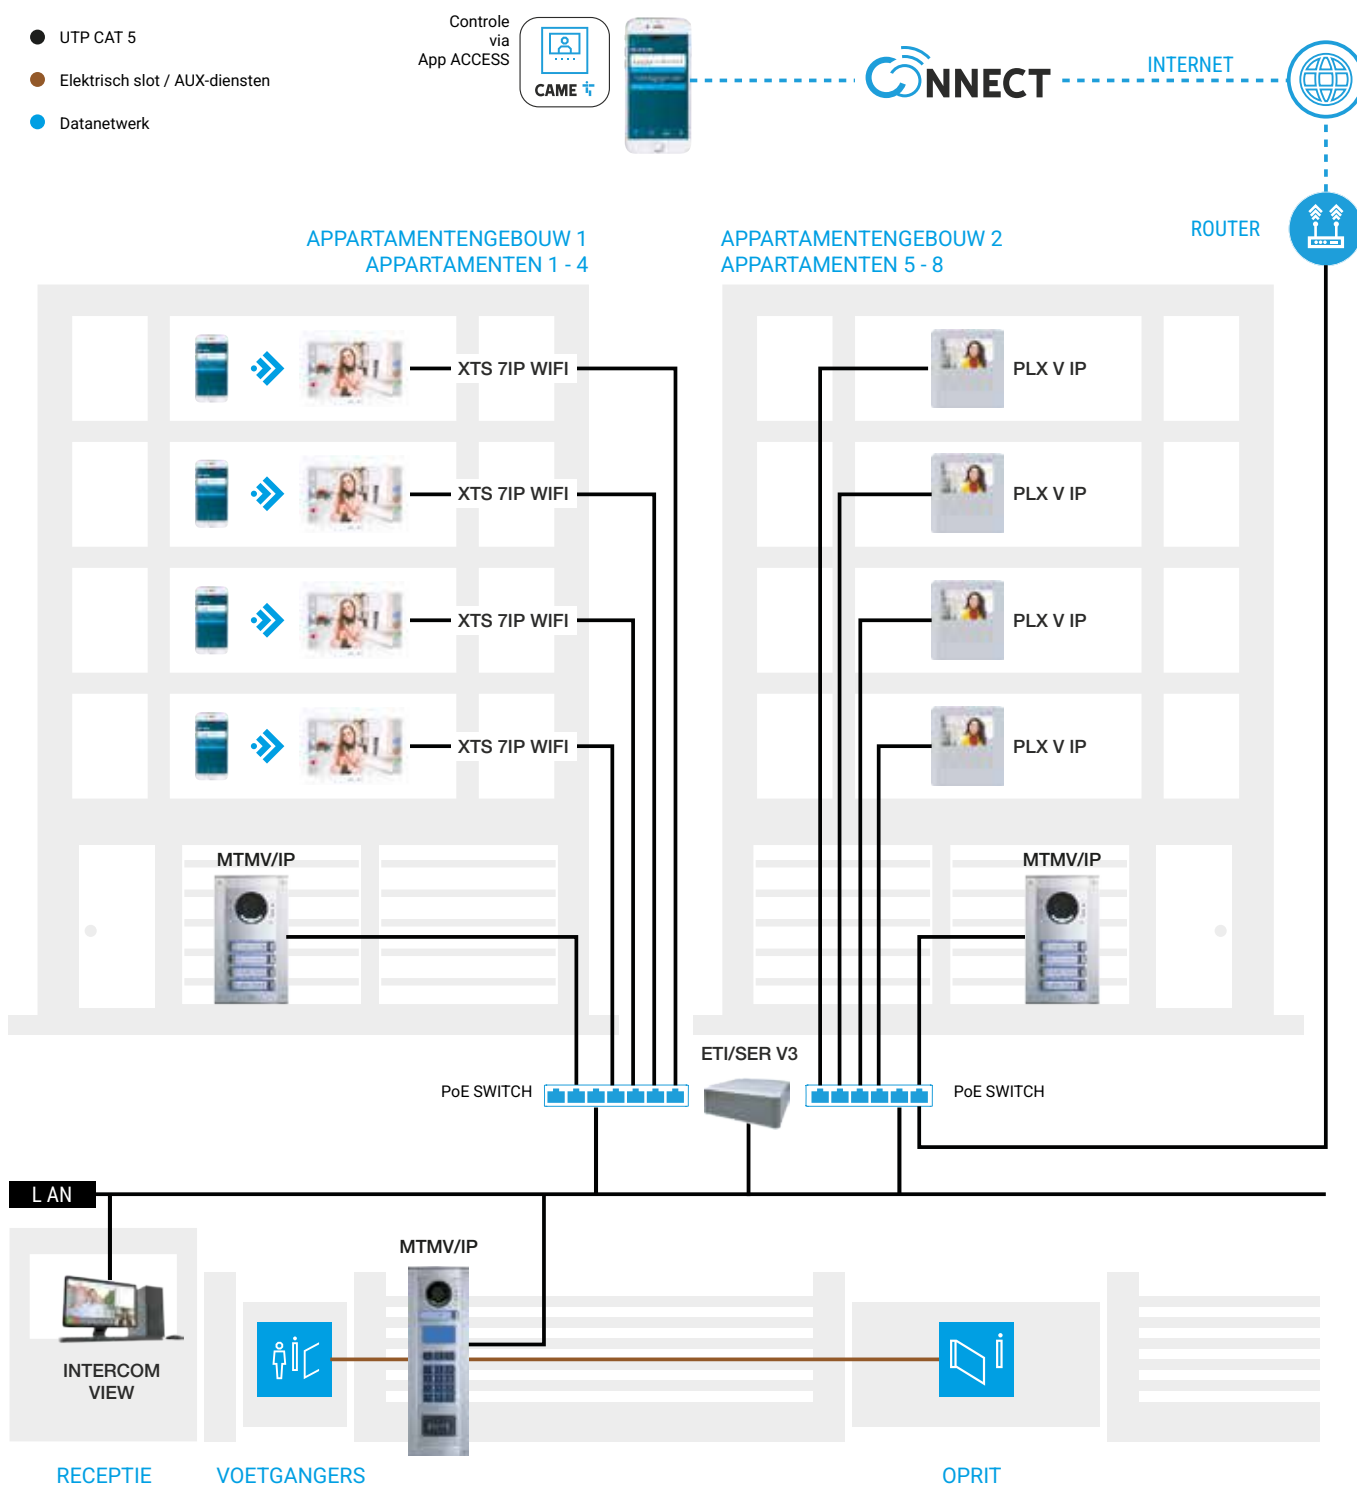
UTP CAT 5

Elektrisch slot / AUX-diensten

Datanetwerk

Controle via App ACCESS

CAME

CONNECT

INTERNET

ROUTER

APPARTAMENTENGEBOUW 1
APPARTAMENTEN 1 - 4

APPARTAMENTENGEBOUW 2
APPARTAMENTEN 5 - 8

XTS 7IP WIFI

XTS 7IP WIFI

XTS 7IP WIFI

XTS 7IP WIFI

PLX V IP

PLX V IP

PLX V IP

PLX V IP

MTMV/IP

MTMV/IP

ETI/SER V3

PoE SWITCH

PoE SWITCH

L AN

MTMV/IP

INTERCOM VIEW

RECEPTIE

VOETGANGERS

OPRIT